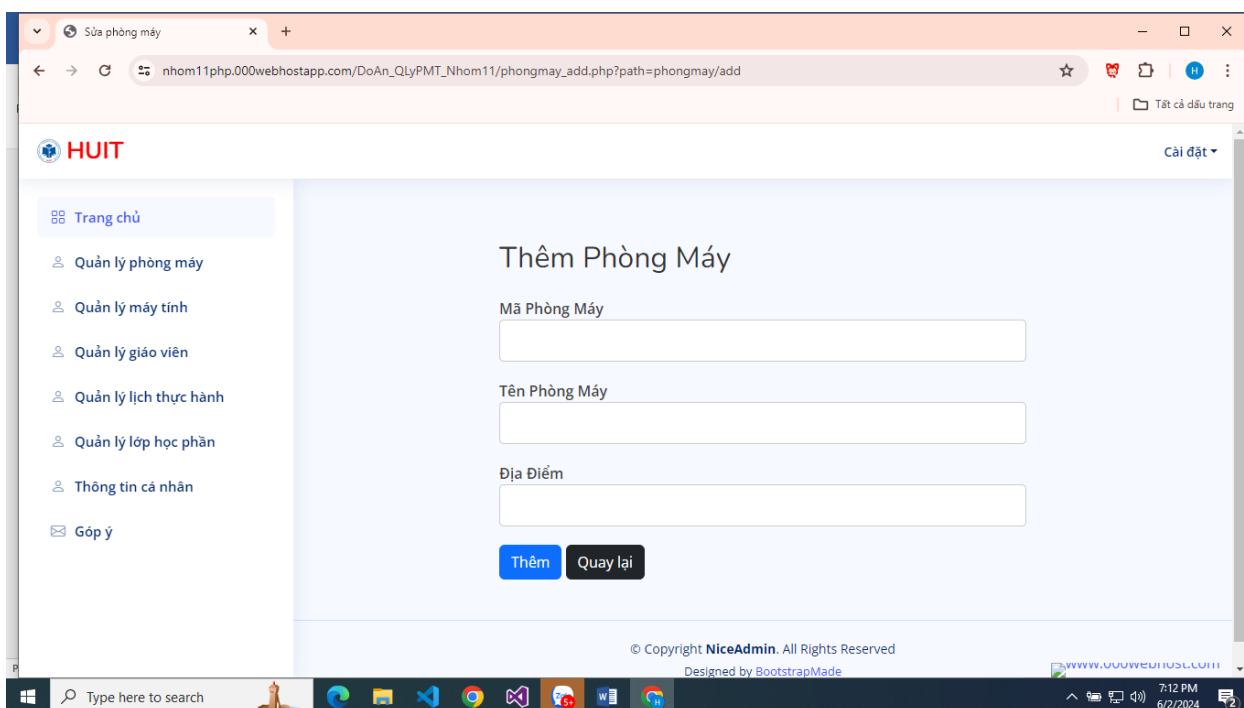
Sửa phòng máy

nhom11php.000webhostapp.com/DoAn_QLyPMT_Nhom11/phongmay_add.php?path=phongmay/add

Tất cả dấu trang

HUIT

Cài đặt

Trang chủ

Quản lý phòng máy

Quản lý máy tính

Quản lý giáo viên

Quản lý lịch thực hành

Quản lý lớp học phần

Thông tin cá nhân

Góp ý

Thêm Phòng Máy

Mã Phòng Máy

Tên Phòng Máy

Địa Điểm

Thêm Quay lại

© Copyright NiceAdmin. All Rights Reserved

Designed by BootstrapMade

www.000webhost.com

Type here to search

7:12 PM
6/2/2024